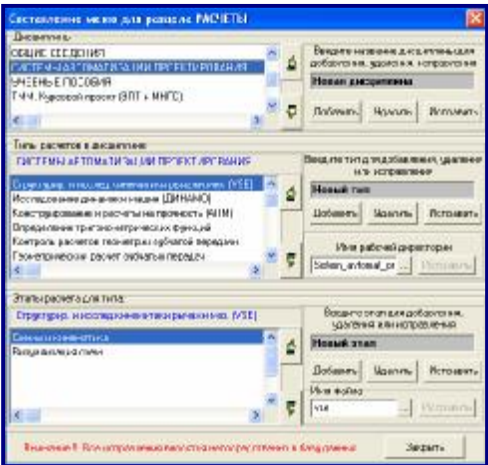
Составление меню для раздела РАСЧЕТЫ

Дисциплины

ОБЩИЕ СВЕДЕНИЯ
СИСТЕМЫ АВТОМАТИЗАЦИИ ПРОЕКТИРОВАНИЯ
УЧЕБНЫЕ ПОСОБИЯ
ТЧМ. Курсовой проект (ВПТ + МНГС)

Введите название дисциплины для добавления, удаления, исправления

Новая дисциплина

Добавить Удалить Исправить

Типы расчетов в дисциплине:
СИСТЕМЫ АВТОМАТИЗАЦИИ ПРОЕКТИРОВАНИЯ

Структурн. и исслед. кинематики рычажн. мех. (VSE)
Исследование динамики машин (ДИНАМО)
Конструирование и расчеты на прочность (АПМ)
Определение тригонометрических функций
Контроль расчетов геометрии зубчатой передачи
Геометрический расчет эвольвентн. передач

Введите тип для добавления, удаления или исправления

Новый тип

Добавить Удалить Исправить

Имя рабочей директории

Solem_avtomat_pr ... Исправить

Этапы расчета для типа:
Структурн. и исслед. кинематики рычажн. мех. (VSE)

Синтез и кинематика
Введение в систему

Введите этап для добавления, удаления или исправления

Новый этап

Добавить Удалить Исправить

Имя файла

vse ... Исправить

Внимание !!! Все исправления вносятся непосредственно в базу данных

Закрыть